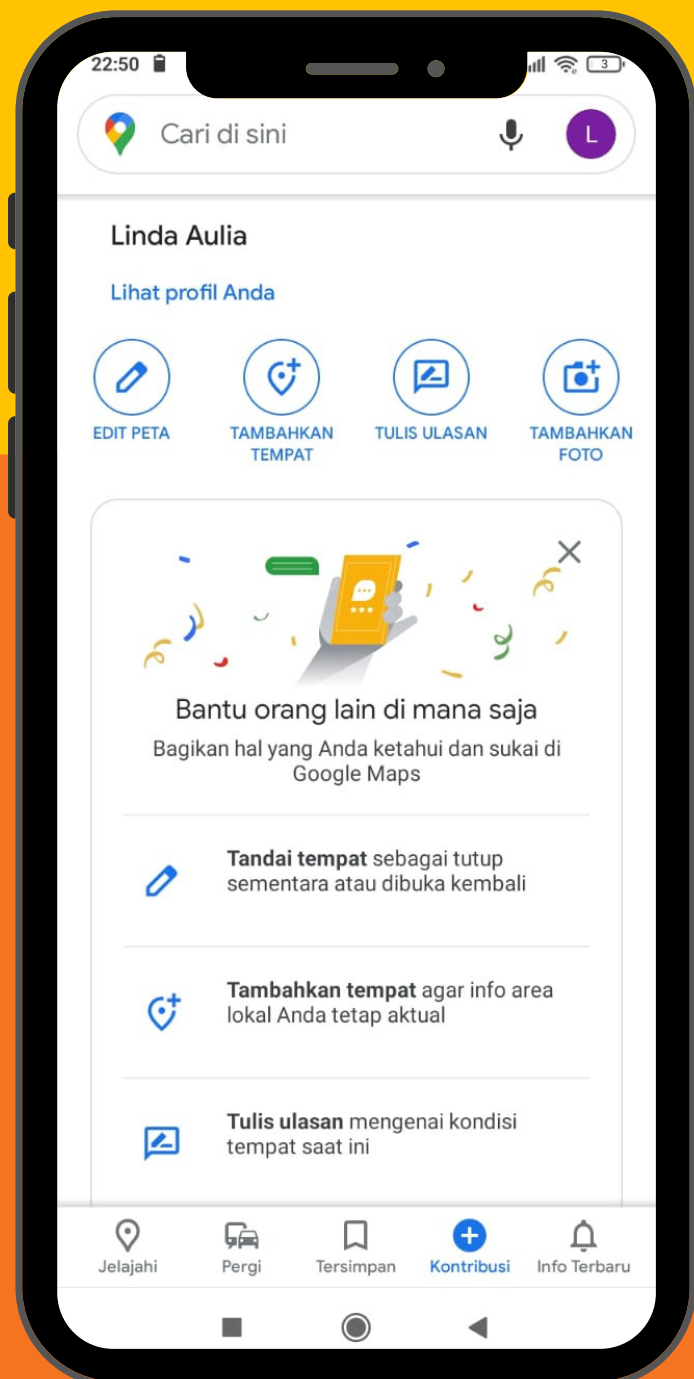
22:50

3

Cari di sini

L

Linda Aulia

Lihat profil Anda

EDIT PETA

TAMBAHKAN TEMPAT

TULIS ULASAN

TAMBAHKAN FOTO

Bantu orang lain di mana saja

Bagikan hal yang Anda ketahui dan sukai di Google Maps

**Tandai tempat** sebagai tutup sementara atau dibuka kembali

**Tambahkan tempat** agar info area lokal Anda tetap aktual

**Tulis ulasan** mengenai kondisi tempat saat ini

Jelajahi

Pergi

Tersimpan

Kontribusi

Info Terbaru